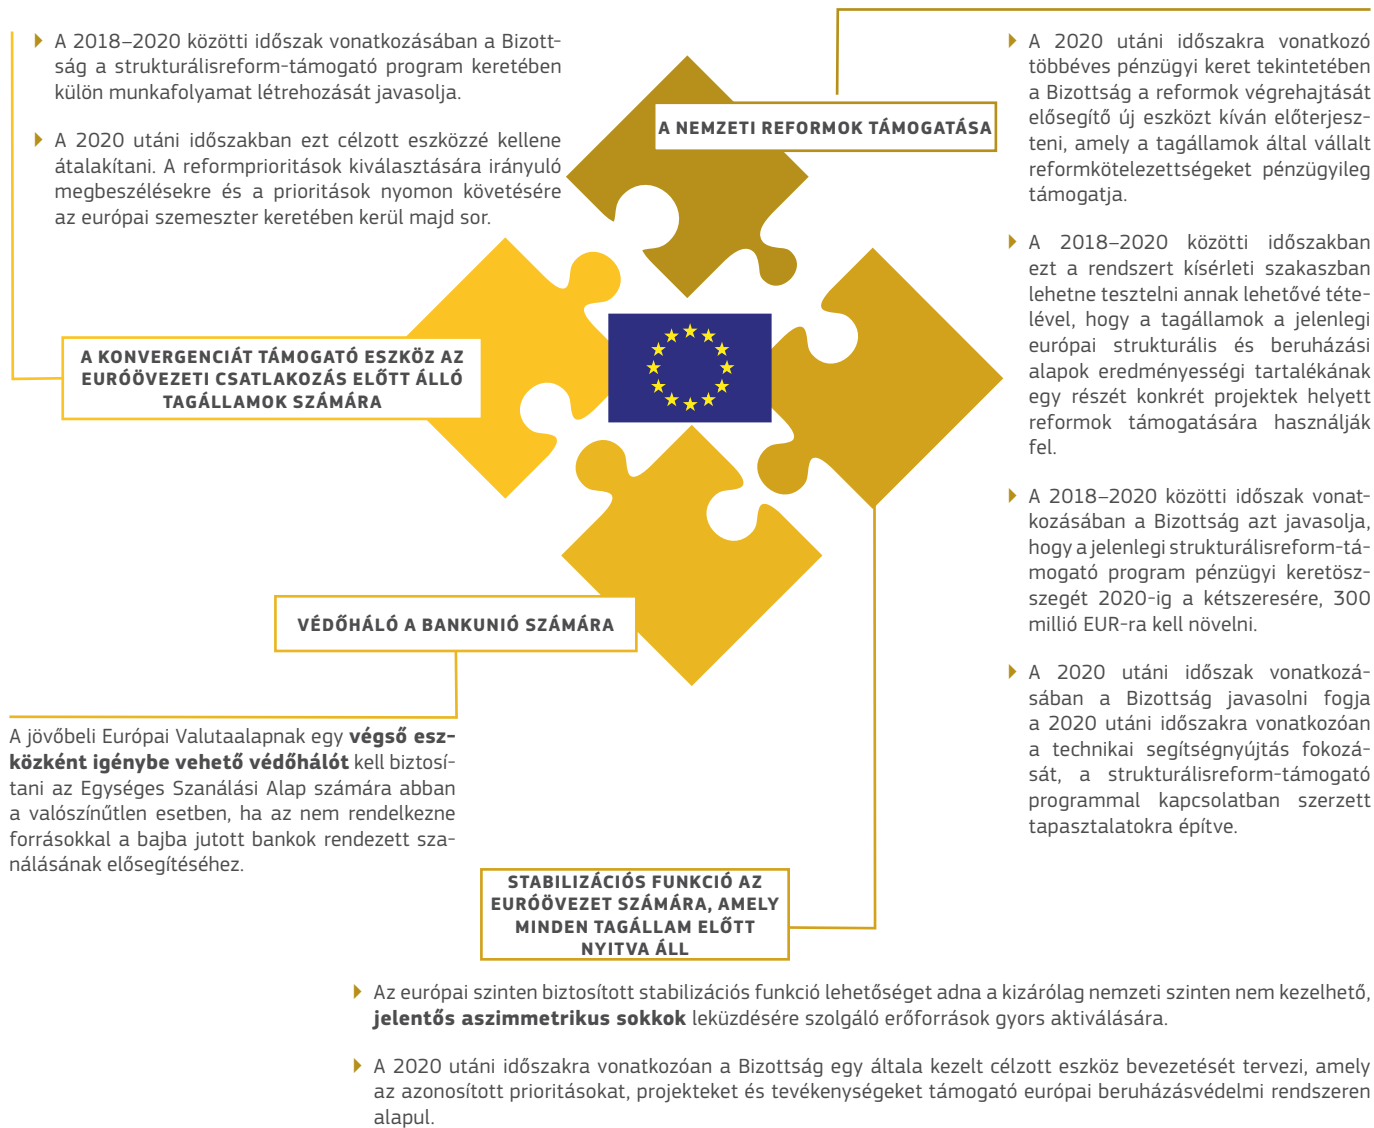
A 2018–2020 közötti időszak vonatkozásában a Bizottság a strukturálisreform-támogató program keretében külön munkafolyamat létrehozását javasolja.

A 2020 utáni időszakban ezt célzott eszközzé kellene átalakítani. A reformprioritások kiválasztására irányuló megbeszélésekre és a prioritások nyomon követésére az európai szemeszter keretében kerül majd sor.

A NEMZETI REFORMOK TÁMOGATÁSA

A 2020 utáni időszakra vonatkozó többéves pénzügyi keret tekintetében a Bizottság a reformok végrehajtását elősegítő új eszközt kíván előterjeszteni, amely a tagállamok által vállalt reformkötelezettségeket pénzügyileg támogatja.

A 2018–2020 közötti időszakban ezt a rendszert kísérleti szakaszban lehetne tesztelni annak lehetővé tételével, hogy a tagállamok a jelenlegi európai strukturális és beruházási alapok eredményességi tartalékának egy részét konkrét projektek helyett reformok támogatására használják fel.

A 2018–2020 közötti időszak vonatkozásában a Bizottság azt javasolja, hogy a jelenlegi strukturálisreform-támogató program pénzügyi keretösszegét 2020-ig a kétszeresére, 300 millió EUR-ra kell növelni.

A 2020 utáni időszak vonatkozásában a Bizottság javasolni fogja a 2020 utáni időszakra vonatkozóan a technikai segítségnyújtás fokozását, a strukturálisreform-támogató programmal kapcsolatban szerzett tapasztalatokra építve.

A KONVERGENCIÁT TÁMOGATÓ ESZKÖZ AZ EURÓÖVEZETI CSATLAKOZÁS ELŐTT ÁLLÓ TAGÁLLAMOK SZÁMÁRA

VÉDŐHÁLÓ A BANKUNIÓ SZÁMÁRA

A jövőbeli Európai Valutaalapnak egy **végső eszközként igénybe vehető védőhálót** kell biztosítani az Egységes Szanálási Alap számára abban a valószínűtlen esetben, ha az nem rendelkezne forrásokkal a bajba jutott bankok rendezett szanálásának elősegítéséhez.

STABILIZÁCIÓS FUNKCIÓ AZ EURÓÖVEZET SZÁMÁRA, AMELY MINDEN TAGÁLLAM ELŐTT NYITVA ÁLL

Az európai szinten biztosított stabilizációs funkció lehetőséget adna a kizárólag nemzeti szinten nem kezelhető, **jelentős aszimmetrikus sokkok** leküzdésére szolgáló erőforrások gyors aktiválására.

A 2020 utáni időszakra vonatkozóan a Bizottság egy általa kezelt célzott eszköz bevezetését tervezi, amely az azonosított prioritásokat, projekteket és tevékenységeket támogató európai beruházásvédelmi rendszeren alapul.